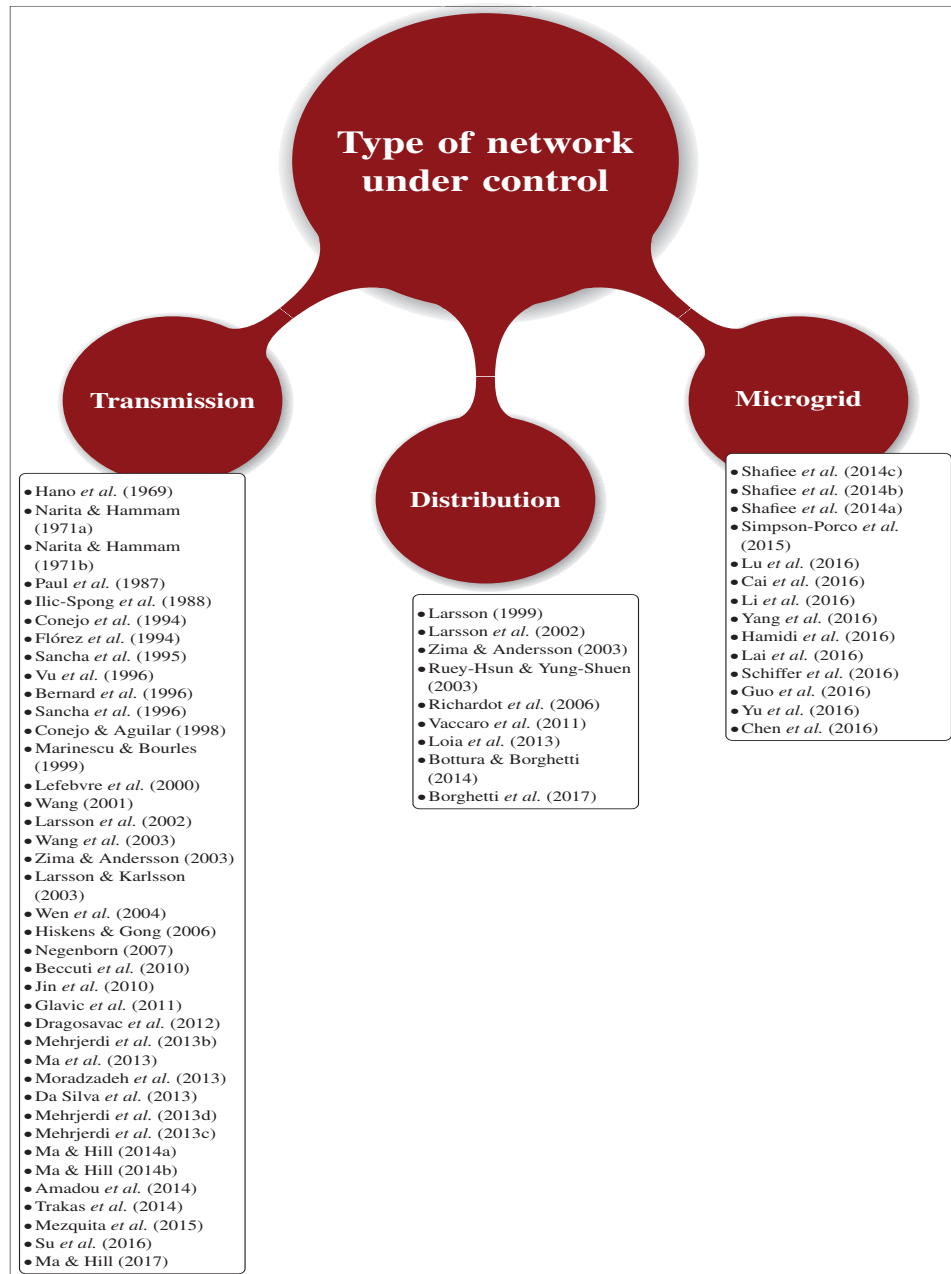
Type of network under control

Transmission

Distribution

Microgrid

- Hano et al. (1969)
- Narita & Hammam (1971a)
- Narita & Hammam (1971b)
- Paul et al. (1987)
- Ilic-Spong et al. (1988)
- Conejo et al. (1994)
- Flórez et al. (1994)
- Sancha et al. (1995)
- Vu et al. (1996)
- Bernard et al. (1996)
- Sancha et al. (1996)
- Conejo & Aguilar (1998)
- Marinescu & Bourles (1999)
- Lefebvre et al. (2000)
- Wang (2001)
- Larsson et al. (2002)
- Wang et al. (2003)
- Zima & Andersson (2003)
- Larsson & Karlsson (2003)
- Wen et al. (2004)
- Hiskens & Gong (2006)
- Negenborn (2007)
- Beccuti et al. (2010)
- Jin et al. (2010)
- Glavic et al. (2011)
- Dragosavac et al. (2012)
- Mehrjerdi et al. (2013b)
- Ma et al. (2013)
- Moradzadeh et al. (2013)
- Da Silva et al. (2013)
- Mehrjerdi et al. (2013d)
- Mehrjerdi et al. (2013c)
- Ma & Hill (2014a)
- Ma & Hill (2014b)
- Amadou et al. (2014)
- Trakas et al. (2014)
- Mezquita et al. (2015)
- Su et al. (2016)
- Ma & Hill (2017)

- Larsson (1999)
- Larsson et al. (2002)
- Zima & Andersson (2003)
- Ruey-Hsun & Yung-Shuen (2003)
- Richardot et al. (2006)
- Vaccaro et al. (2011)
- Loia et al. (2013)
- Bottura & Borghetti (2014)
- Borghetti et al. (2017)

- Shafiee et al. (2014c)
- Shafiee et al. (2014b)
- Shafiee et al. (2014a)
- Simpson-Porco et al. (2015)
- Lu et al. (2016)
- Cai et al. (2016)
- Li et al. (2016)
- Yang et al. (2016)
- Hamidi et al. (2016)
- Lai et al. (2016)
- Schiffer et al. (2016)
- Guo et al. (2016)
- Yu et al. (2016)
- Chen et al. (2016)